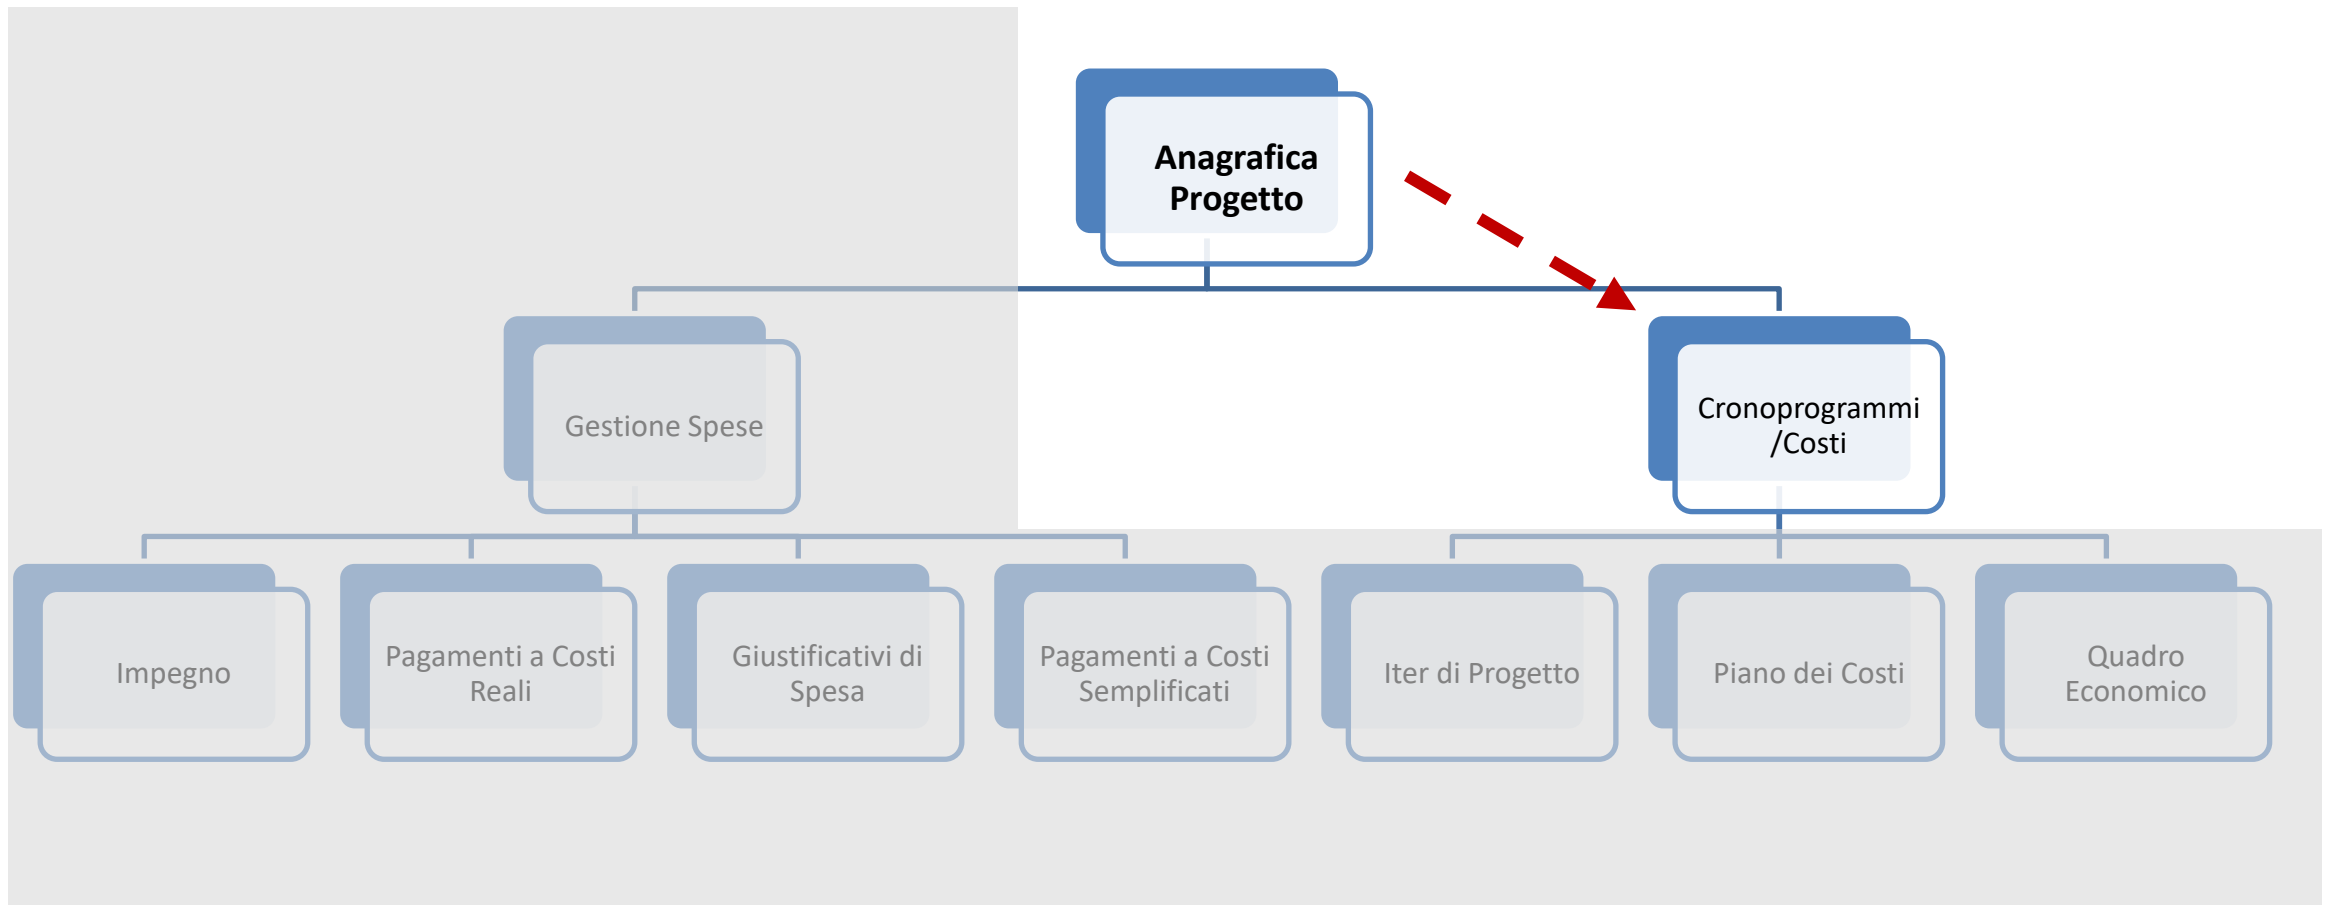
Anagrafica Progetto

Gestione Spese

Cronoprogrammi /Costi

Impegno

Pagamenti a Costi Reali

Giustificativi di Spesa

Pagamenti a Costi Semplificati

Iter di Progetto

Piano dei Costi

Quadro Economico